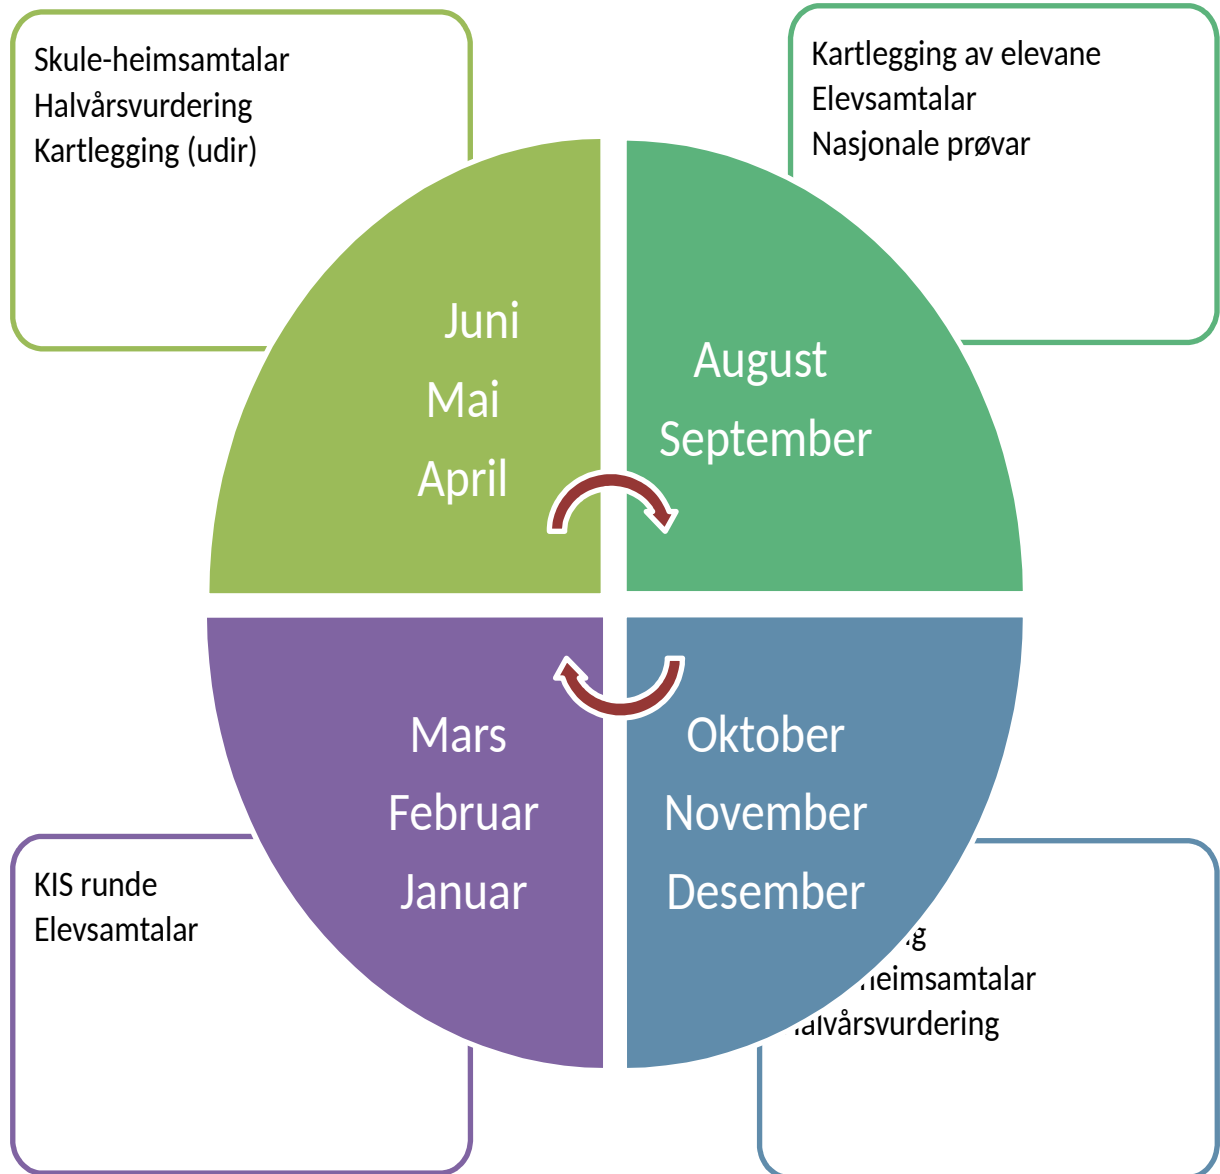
Skule-heimsamtalar
Halvårsvurdering
Kartlegging (udir)

Kartlegging av elevane
Elevsamtalar
Nasjonale prøvar

Juni
Mai
April

August
September

Mars
Februar
Januar

Oktober
November
Desember

KIS runde
Elevsamtalar

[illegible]g
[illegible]heimsamtalar
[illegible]alvårsvurdering